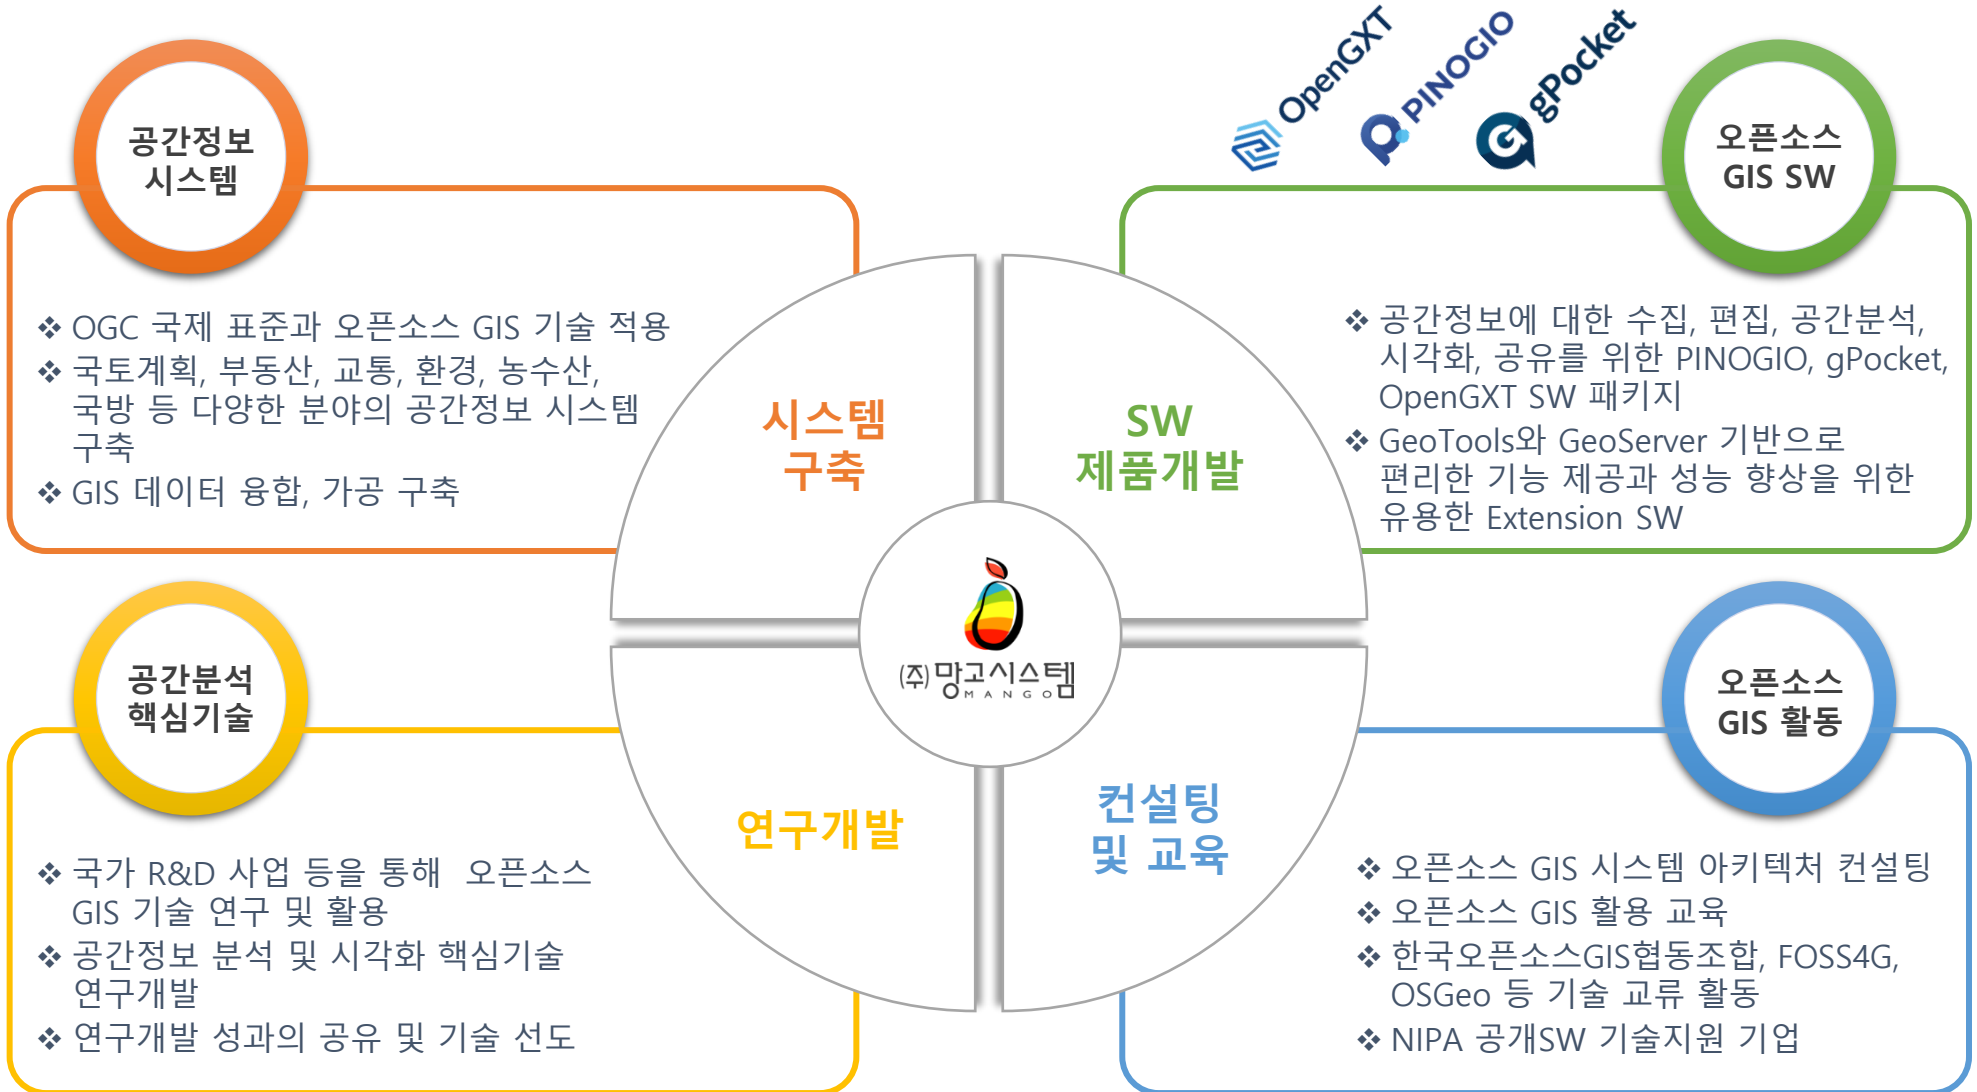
공간정보 시스템

❖ OGC 국제 표준과 오픈소스 GIS 기술 적용
❖ 국토계획, 부동산, 교통, 환경, 농수산, 국방 등 다양한 분야의 공간정보 시스템 구축
❖ GIS 데이터 융합, 가공 구축

OpenGXT PINOGIO gPocket

오픈소스 GIS SW

❖ 공간정보에 대한 수집, 편집, 공간분석, 시각화, 공유를 위한 PINOGIO, gPocket, OpenGXT SW 패키지
❖ GeoTools와 GeoServer 기반으로 편리한 기능 제공과 성능 향상을 위한 유용한 Extension SW

시스템 구축

SW 제품개발

(주)망고시스템 MANGO

연구개발

컨설팅 및 교육

공간분석 핵심기술

❖ 국가 R&D 사업 등을 통해 오픈소스 GIS 기술 연구 및 활용
❖ 공간정보 분석 및 시각화 핵심기술 연구개발
❖ 연구개발 성과의 공유 및 기술 선도

오픈소스 GIS 활동

❖ 오픈소스 GIS 시스템 아키텍처 컨설팅
❖ 오픈소스 GIS 활용 교육
❖ 한국오픈소스GIS협동조합, FOSS4G, OSGeo 등 기술 교류 활동
❖ NIPA 공개SW 기술지원 기업